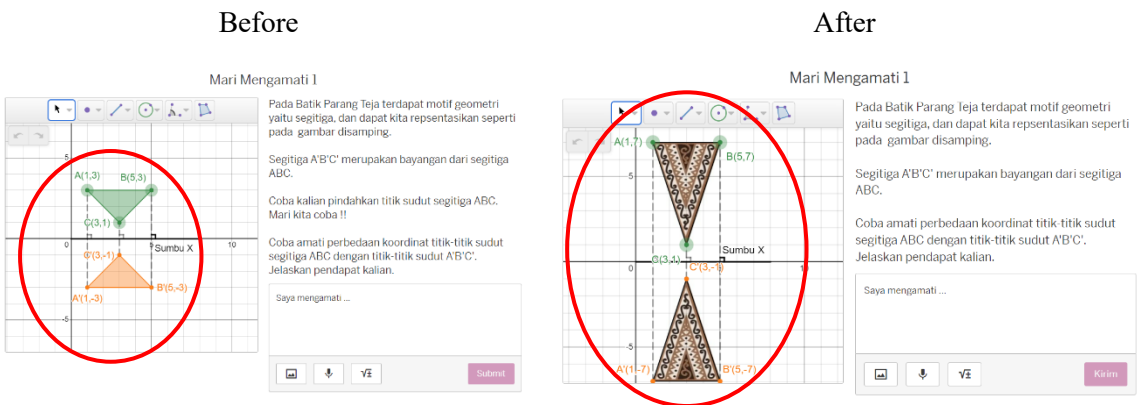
Before

Mari Mengamati 1

A(1,3)
B(5,3)
C(3,1)
C'(3,-1)
Sumbu X
A'(1,-3)
B'(5,-3)
5
0
10
-5

Pada Batik Parang Teja terdapat motif geometri yaitu segitiga, dan dapat kita repsentasikan seperti pada gambar disamping.

Segitiga A'B'C' merupakan bayangan dari segitiga ABC.

Coba kalian pindahkan titik sudut segitiga ABC. Mari kita coba !!

Coba amati perbedaan koordinat titik-titik sudut segitiga ABC dengan titik-titik sudut A'B'C'. Jelaskan pendapat kalian.

Saya mengamati ...

Submit

After

Mari Mengamati 1

A(1,7)
B(5,7)
5
C(3,1)
C'(3,-1)
Sumbu X
0
-5
A'(1,-7)
B'(5,-7)

Pada Batik Parang Teja terdapat motif geometri yaitu segitiga, dan dapat kita repsentasikan seperti pada gambar disamping.

Segitiga A'B'C' merupakan bayangan dari segitiga ABC.

Coba amati perbedaan koordinat titik-titik sudut segitiga ABC dengan titik-titik sudut A'B'C'. Jelaskan pendapat kalian.

Saya mengamati ...

Kirim